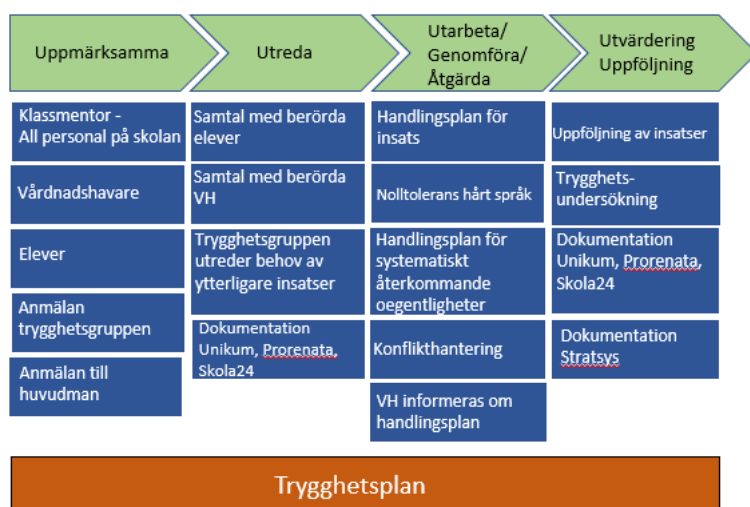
Uppmärksamma

Utreda

Utarbeta/ Genomföra/ Åtgärda

Utvärdering Uppföljning

Klassmentor - All personal på skolan

Vårdnadshavare

Elever

Anmälan trygghetsgruppen

Anmälan till huvudman

Samtal med berörda elever

Samtal med berörda VH

Trygghetsgruppen utreder behov av ytterligare insatser

Dokumentation Unikum, Prorenata, Skola24

Handlingsplan för insats

Nolltolerans hårt språk

Handlingsplan för systematiskt återkommande oegentligheter

Konflikthantering

VH informeras om handlingsplan

Uppföljning av insatser

Trygghets-undersökning

Dokumentation Unikum, Prorenata, Skola24

Dokumentation Stratsys

Trygghetsplan